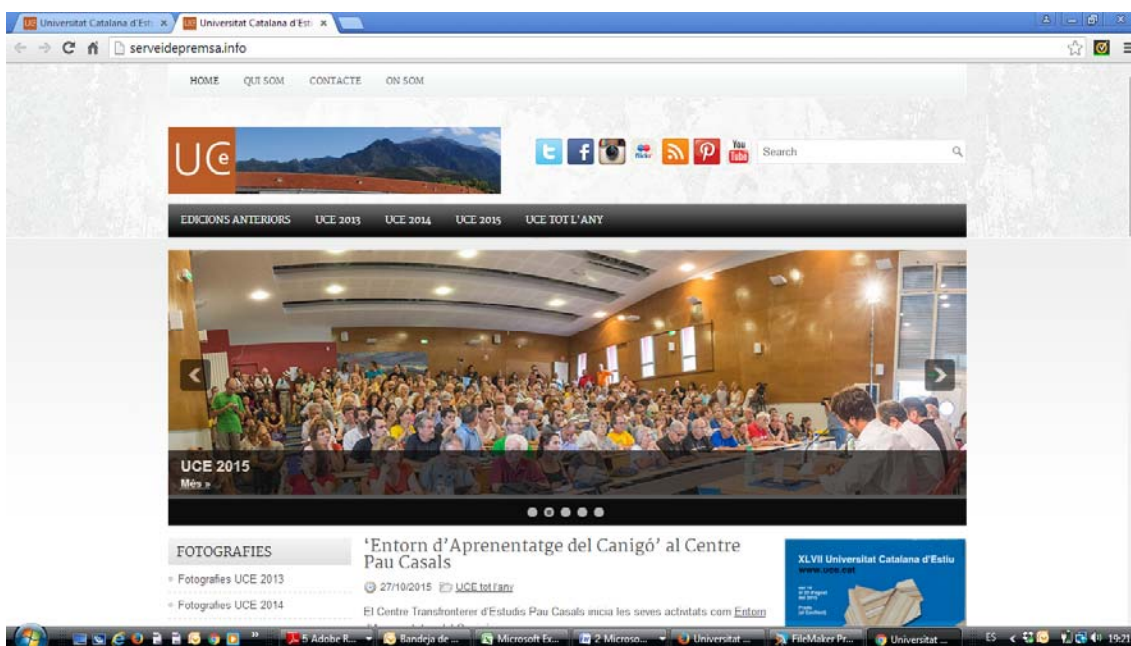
Universitat Catalana d'Esti ×
Universitat Catalana d'Esti ×

serveidepremsa.info

HOME QUI SOM CONTACTE ON SOM

UCe

You Tube

Search

EDICIONS ANTERIORS UCE 2013 UCE 2014 UCE 2015 UCE TOT L'ANY

UCE 2015
Més »

FOTOGRAFIES
Fotografies UCE 2013
Fotografies UCE 2014

'Entorn d'Aprenentatge del Canigó' al Centre Pau Casals

27/10/2015 UCE tot l'any

El Centre Transfronterer d'Estudis Pau Casals inicia les seves activitats com Entorn

XLVII Universitat Catalana d'Estiu
www.uce.cat

5 Adobe R... Bandeja de ... Microsoft Ex... 2 Microso... Universitat ... FileMaker Pr... Universitat ...

ES 19:21